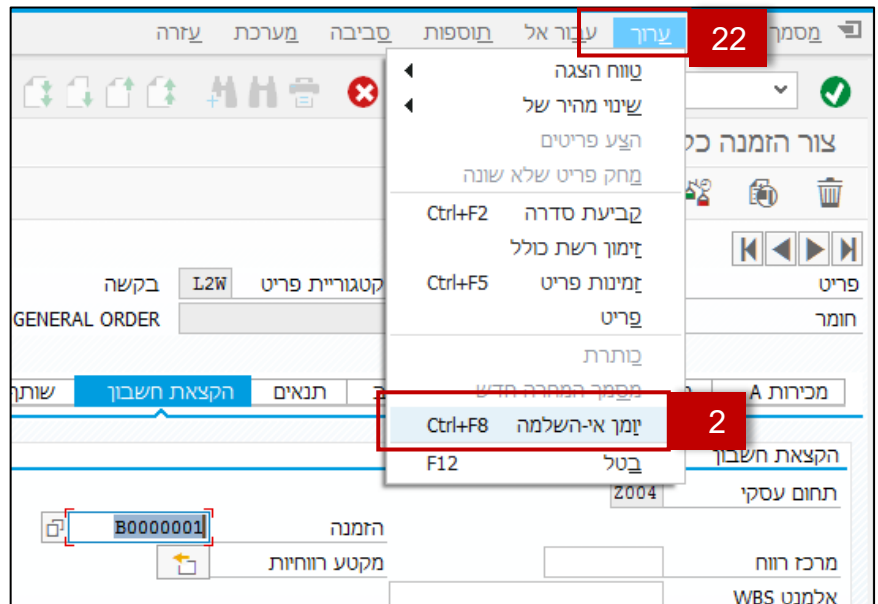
מסמך
ערוך
עבור אל
תוספות
סביבה
מערכת
עזרה
22

טווח הצגה
שינוי מהיר של
הצע פריטים
מחק פריט שלא שונה
קביעת סדרה Ctrl+F2
זימון רשת כולל
זמינות פריט Ctrl+F5
פריט
כותרת
מסמך המחרה חדש
זימון אי-השלמה Ctrl+F8
בטל F12
2

צור הזמנה כל
פריט
חומר
בקשה
L2W
קטגוריית פריט
GENERAL ORDER
מכירות A
תנאים
הקצאת חשבון
שותף
הקצאת חשבון
תחום עסקי
Z004
הזמנה
B0000001
מרכז רווח
מקטע רווחיות
אלמנט WBS